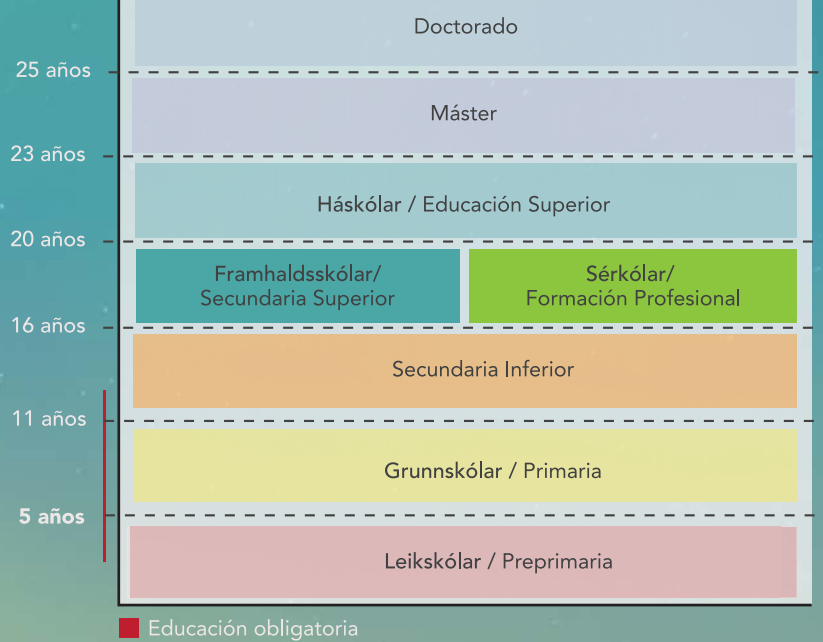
Doctorado

25 años

Máster

23 años

Háskólar / Educación Superior

20 años

Framhaldsskólar/ Secundaria Superior

Sérkólar/ Formación Profesional

16 años

Secundaria Inferior

11 años

Grunnskólar / Primaria

5 años

Leikskólar / Preprimaria

Educación obligatoria